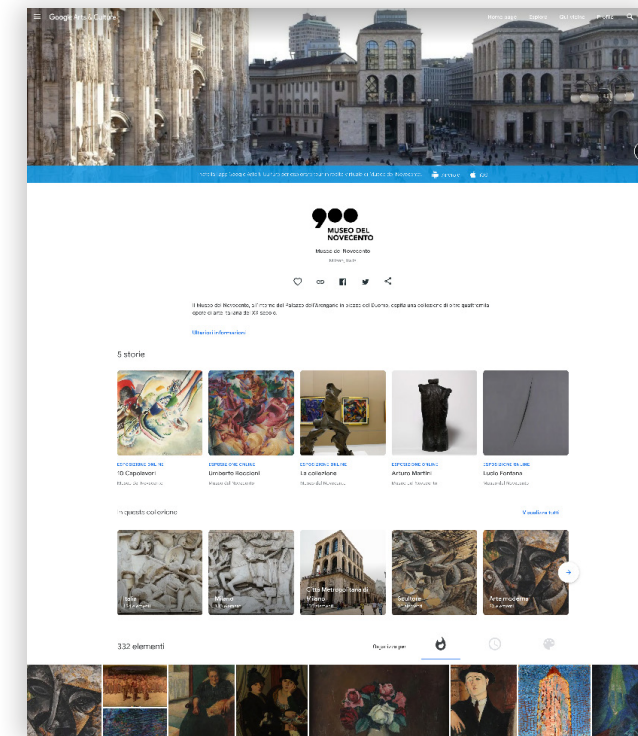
Google Arts & Culture

Home page Esplora Qui vicino Profilo

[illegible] Google Arts & Culture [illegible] Museo del Novecento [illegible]

900
MUSEO DEL NOVECENTO

Museo del Novecento
Milano, Italia

Il Museo del Novecento, all'interno del Palazzo dell'Arengario in piazza del Duomo, ospita una collezione di arte quasi tutta opere di arte italiana del XX secolo.

Ulteriori informazioni

5 storie

ESPOSIZIONE ONLINE
10 Capolavori
Museo del Novecento

ESPOSIZIONE ONLINE
Umberto Boccioni
Museo del Novecento

ESPOSIZIONE ONLINE
La collezione
Museo del Novecento

ESPOSIZIONE ONLINE
Arturo Martini
Museo del Novecento

ESPOSIZIONE ONLINE
Lucio Fontana
Museo del Novecento

In questa collezione

Visualizza tutti

Italia
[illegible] elementi

Milano
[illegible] elementi

Città Metropolitana di Milano
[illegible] elementi

Scultura
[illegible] elementi

Arte moderna
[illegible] elementi

332 elementi

Ordina per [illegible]